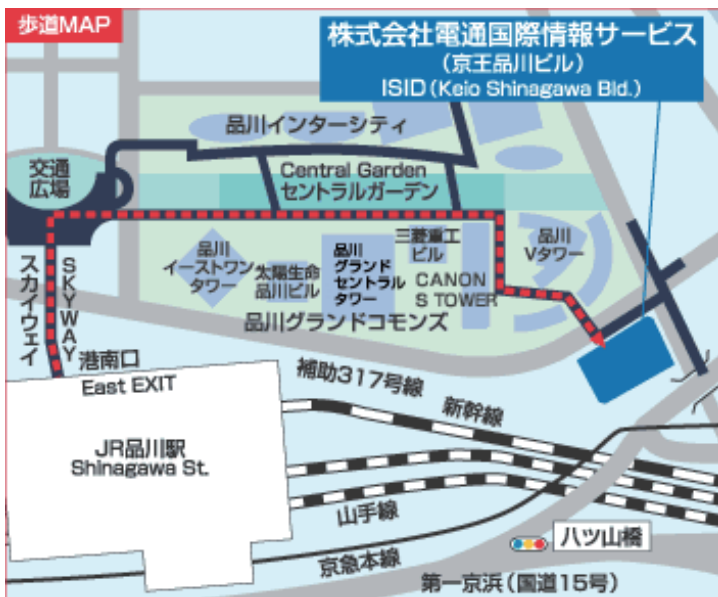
歩道MAP

株式会社電通国際情報サービス
(京王品川ビル)
ISID (Keio Shinagawa Bld.)

品川インターシティ

交通広場

Central Garden
セントラルガーデン

品川イーストワンタワー

太陽生命品川ビル

品川グランドセントラルタワー

三菱重工ビル

CANON S TOWER

品川Vタワー

品川グランドコモンズ

スカイウェイ

SKYWAY

港南口
East EXIT

JR品川駅
Shinagawa St.

補助317号線

新幹線

山手線

京急本線

ハツ山橋

第一京浜(国道15号)